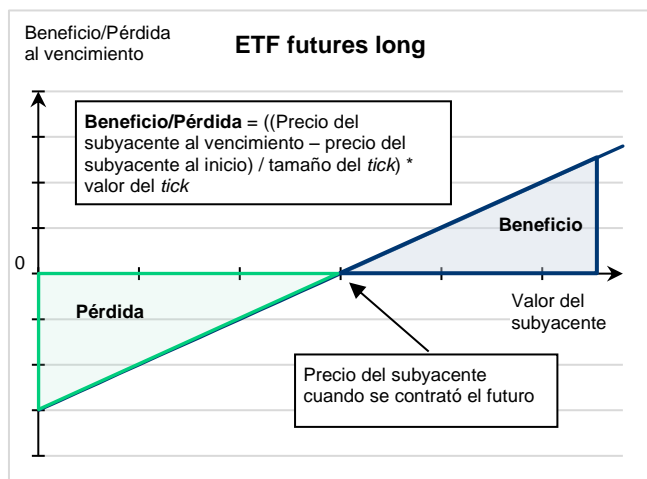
Beneficio/Pérdida al vencimiento

ETF futures long

Beneficio/Pérdida = ((Precio del subyacente al vencimiento – precio del subyacente al inicio) / tamaño del tick) * valor del tick

Beneficio

0

Pérdida

Valor del subyacente

Precio del subyacente cuando se contrató el futuro